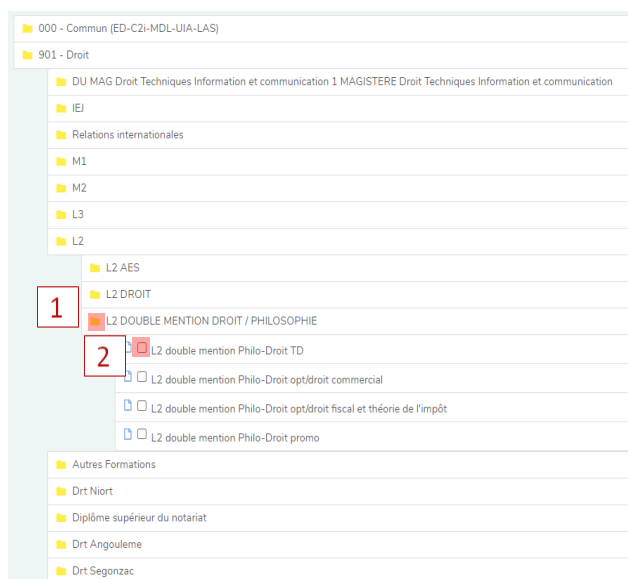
000 - Commun (ED-C2i-MDL-UIA-LAS)

901 - Droit

DU MAG Droit Techniques Information et communication 1 MAGISTERE Droit Techniques Information et communication

IEJ

Relations internationales

M1

M2

L3

L2

L2 AES

L2 DROIT

1

L2 DOUBLE MENTION DROIT / PHILOSOPHIE

2

L2 double mention Philo-Droit TD

L2 double mention Philo-Droit opt/droit commercial

L2 double mention Philo-Droit opt/droit fiscal et théorie de l'impôt

L2 double mention Philo-Droit promo

Autres Formations

Drt Niort

Diplôme supérieur du notariat

Drt Angouleme

Drt Segonzac